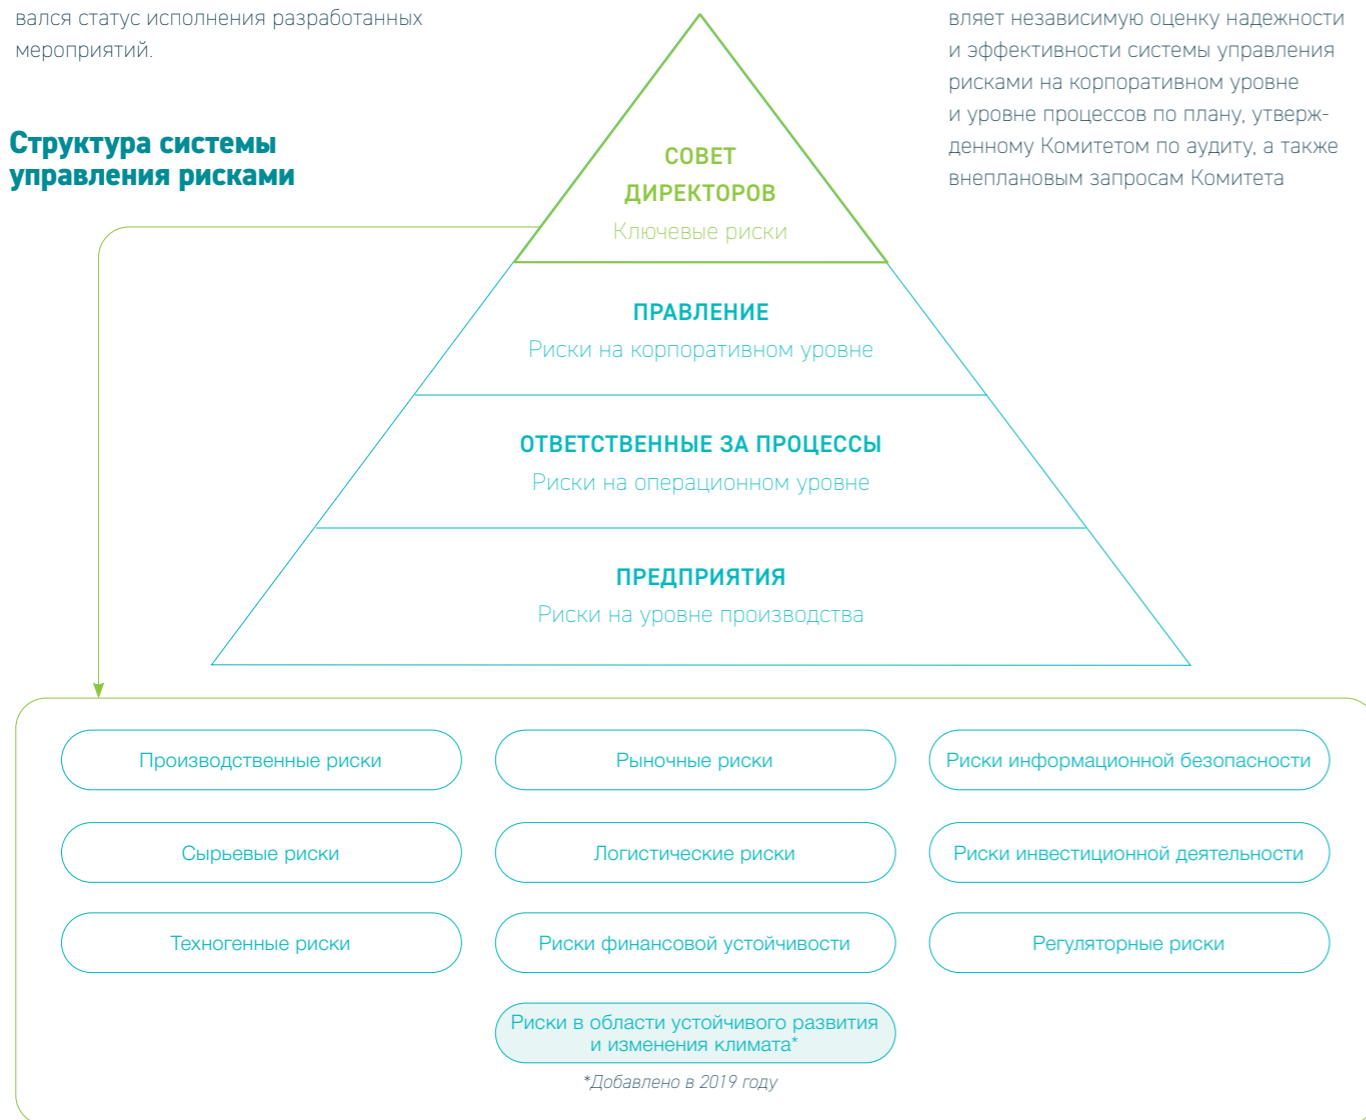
вался статус исполнения разработанных мероприятий.

вляет независимую оценку надежности и эффективности системы управления рисками на корпоративном уровне и уровне процессов по плану, утвержденному Комитетом по аудиту, а также внеплановым запросам Комитета

Структура системы управления рисками

СОВЕТ ДИРЕКТОРОВ
Ключевые риски

ПРАВЛЕНИЕ
Риски на корпоративном уровне

ОТВЕТСТВЕННЫЕ ЗА ПРОЦЕССЫ
Риски на операционном уровне

ПРЕДПРИЯТИЯ
Риски на уровне производства

Производственные риски

Рыночные риски

Риски информационной безопасности

Сырьевые риски

Логистические риски

Риски инвестиционной деятельности

Техногенные риски

Риски финансовой устойчивости

Регуляторные риски

Риски в области устойчивого развития и изменения климата*

*Добавлено в 2019 году